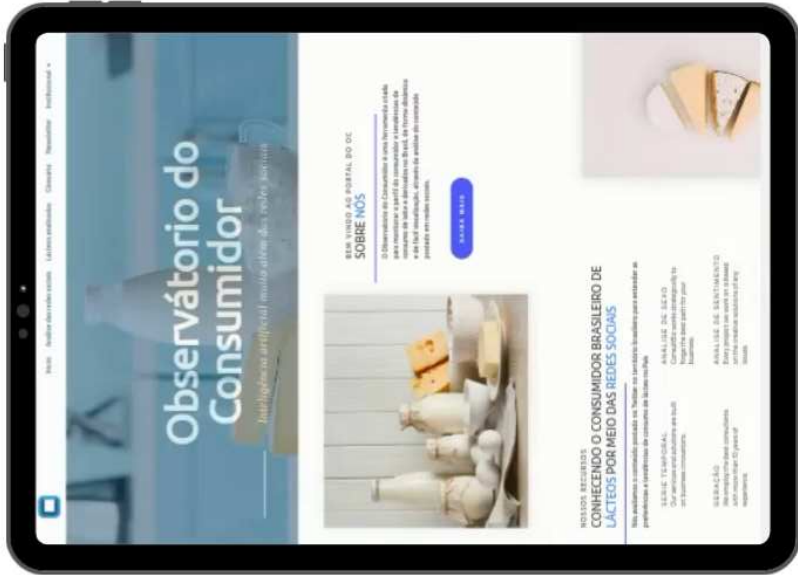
Início Análise das redes sociais Lácteos analisados Glossário Newsletter Institucional

Observatório do Consumidor

Inteligência artificial muito além das redes sociais

BEM VINDO AO PORTAL DO OC
SOBRE NÓS

O Observatório do Consumidor é uma ferramenta criada para monitorar o perfil do consumidor e tendências de consumo de leite e derivados no Brasil, de forma dinâmica e de fácil visualização, através da análise do conteúdo postado em redes sociais.

SAIBA MAIS

NOSSOS RECURSOS
CONHECENDO O CONSUMIDOR BRASILEIRO DE LÁCTEOS POR MEIO DAS REDES SOCIAIS

Nós analisamos o conteúdo postado no Twitter no território brasileiro para entender as preferências e tendências de consumo de lácteos no País

SÉRIE TEMPORAL
Our services and solutions are built on business consumers.

ANÁLISE DE SEXO
Consultio works strategically to forge the best path for your business.

GERAÇÃO
We employ the best consultants with more than 10 years of experience.

ANÁLISE DE SENTIMENTO
Every project we work on is based on the creative solutions of any issues.